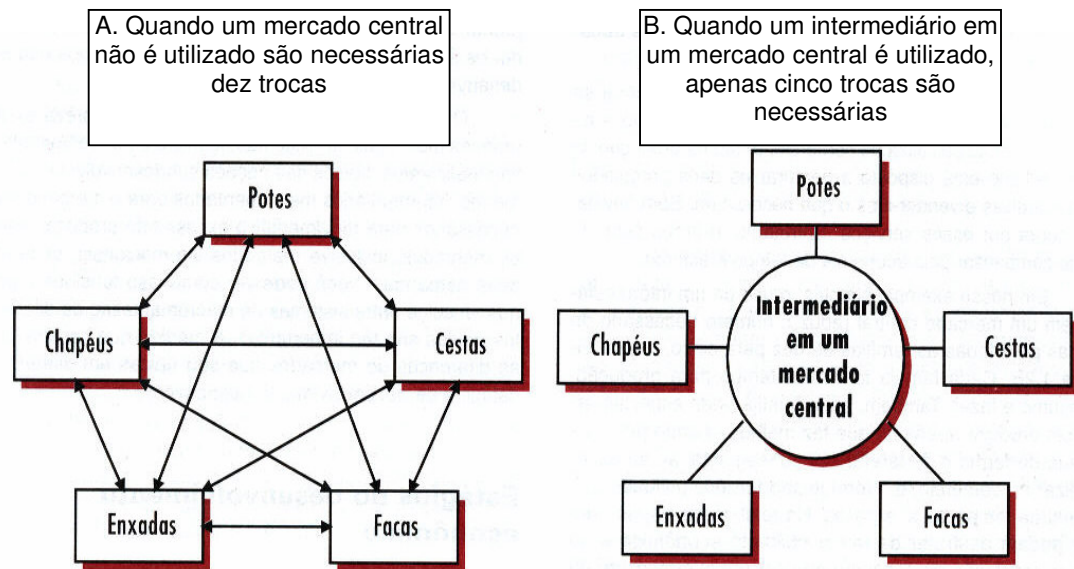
A. Quando um mercado central não é utilizado são necessárias dez trocas

Potes

Chapéus

Cestas

Enxadas

Facas

B. Quando um intermediário em um mercado central é utilizado, apenas cinco trocas são necessárias

Potes

Chapéus

Intermediário em um mercado central

Cestas

Enxadas

Facas